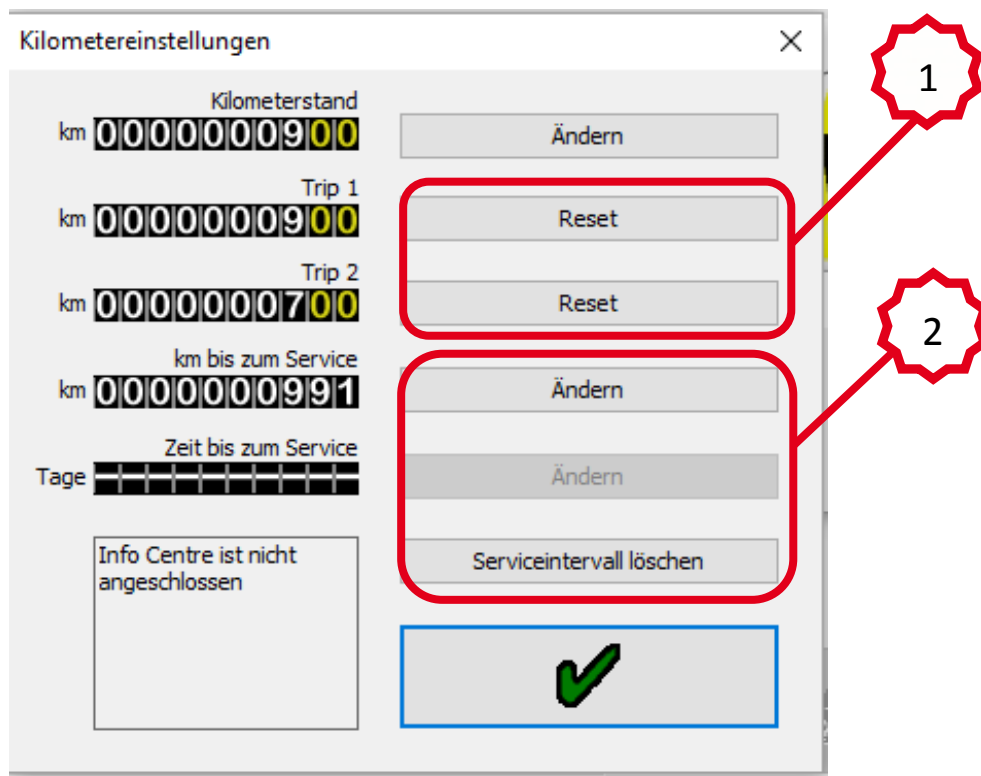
Kilometereinstellungen ×

Kilometerstand
km 0000000900
Ändern

Trip 1
km 0000000900
Reset

Trip 2
km 0000000700
Reset

km bis zum Service
km 0000000991
Ändern

Zeit bis zum Service
Tage
Ändern

Serviceintervall löschen

Info Centre ist nicht angeschlossen

✔

1

2